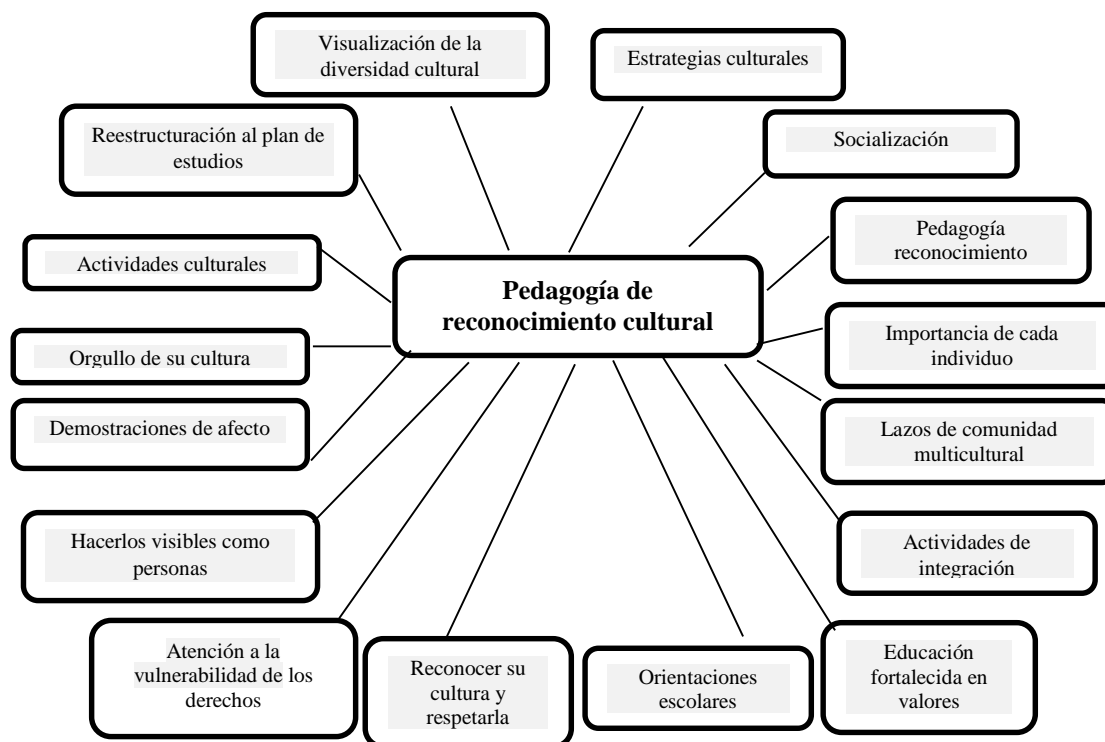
Pedagogía de reconocimiento cultural

Visualización de la diversidad cultural

Estrategias culturales

Reestructuración al plan de estudios

Socialización

Pedagogía reconocimiento

Actividades culturales

Importancia de cada individuo

Orgullo de su cultura

Demostraciones de afecto

Lazos de comunidad multicultural

Hacerlos visibles como personas

Actividades de integración

Atención a la vulnerabilidad de los derechos

Reconocer su cultura y respetarla

Orientaciones escolares

Educación fortalecida en valores